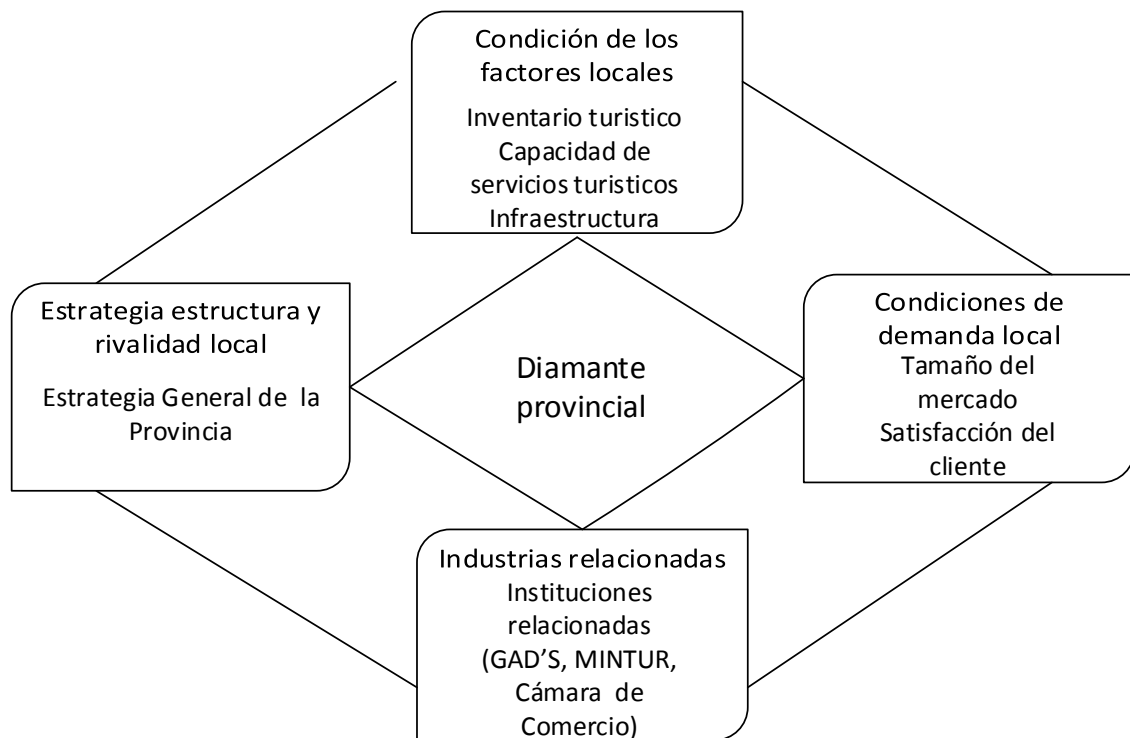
Condición de los factores locales

Inventario turistico
Capacidad de servicios turisticos
Infraestructura

Estrategia estructura y rivalidad local

Estrategia General de la Provincia

Diamante provincial

Condiciones de demanda local
Tamaño del mercado
Satisfacción del cliente

Industrias relacionadas
Instituciones relacionadas
(GAD'S, MINTUR, Cámara de Comercio)